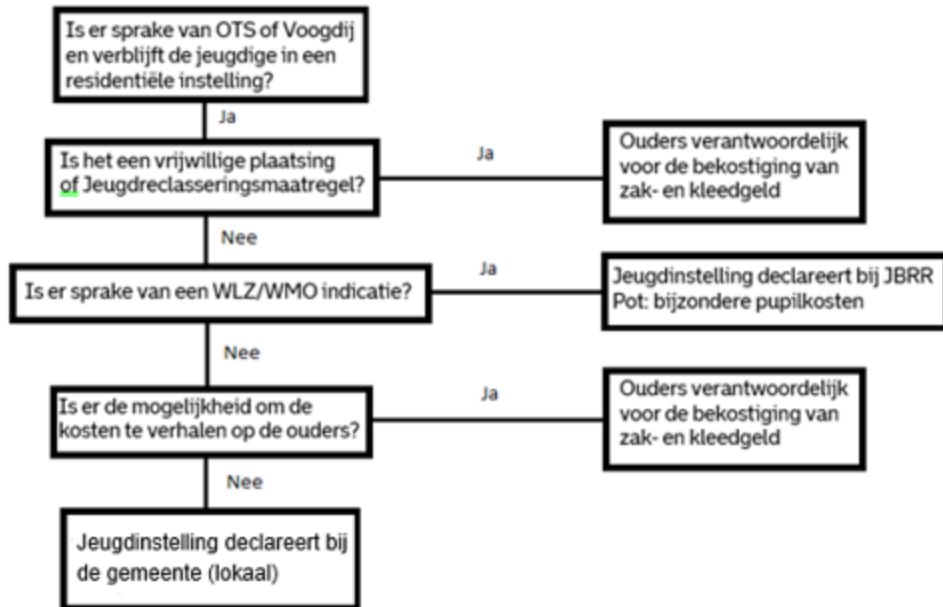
Is er sprake van OTS of Voogdij en verblijft de jeugdige in een residentiële instelling?

Ja

Is het een vrijwillige plaatsing of Jeugdreclasseringsmaatregel?

Ja

Ouders verantwoordelijk voor de bekostiging van zak- en kleedgeld

Nee

Is er sprake van een WLZ/WMO indicatie?

Ja

Jeugdinstelling declareert bij JBRR Pot: bijzondere pupilkosten

Nee

Is er de mogelijkheid om de kosten te verhalen op de ouders?

Ja

Ouders verantwoordelijk voor de bekostiging van zak- en kleedgeld

Nee

Jeugdinstelling declareert bij de gemeente (lokaal)